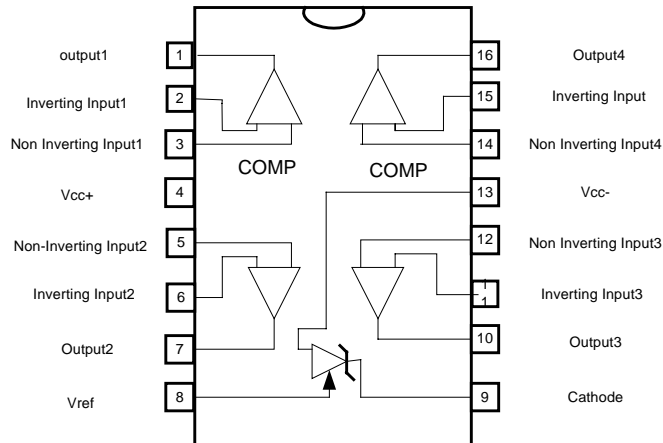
output1 1
Inverting Input1 2
Non Inverting Input1 3
Vcc+ 4
Non-Inverting Input2 5
Inverting Input2 6
Output2 7
Vref 8

COMP
COMP

16 Output4
15 Inverting Input
14 Non Inverting Input4
13 Vcc-
12 Non Inverting Input3
11 Inverting Input3
10 Output3
9 Cathode